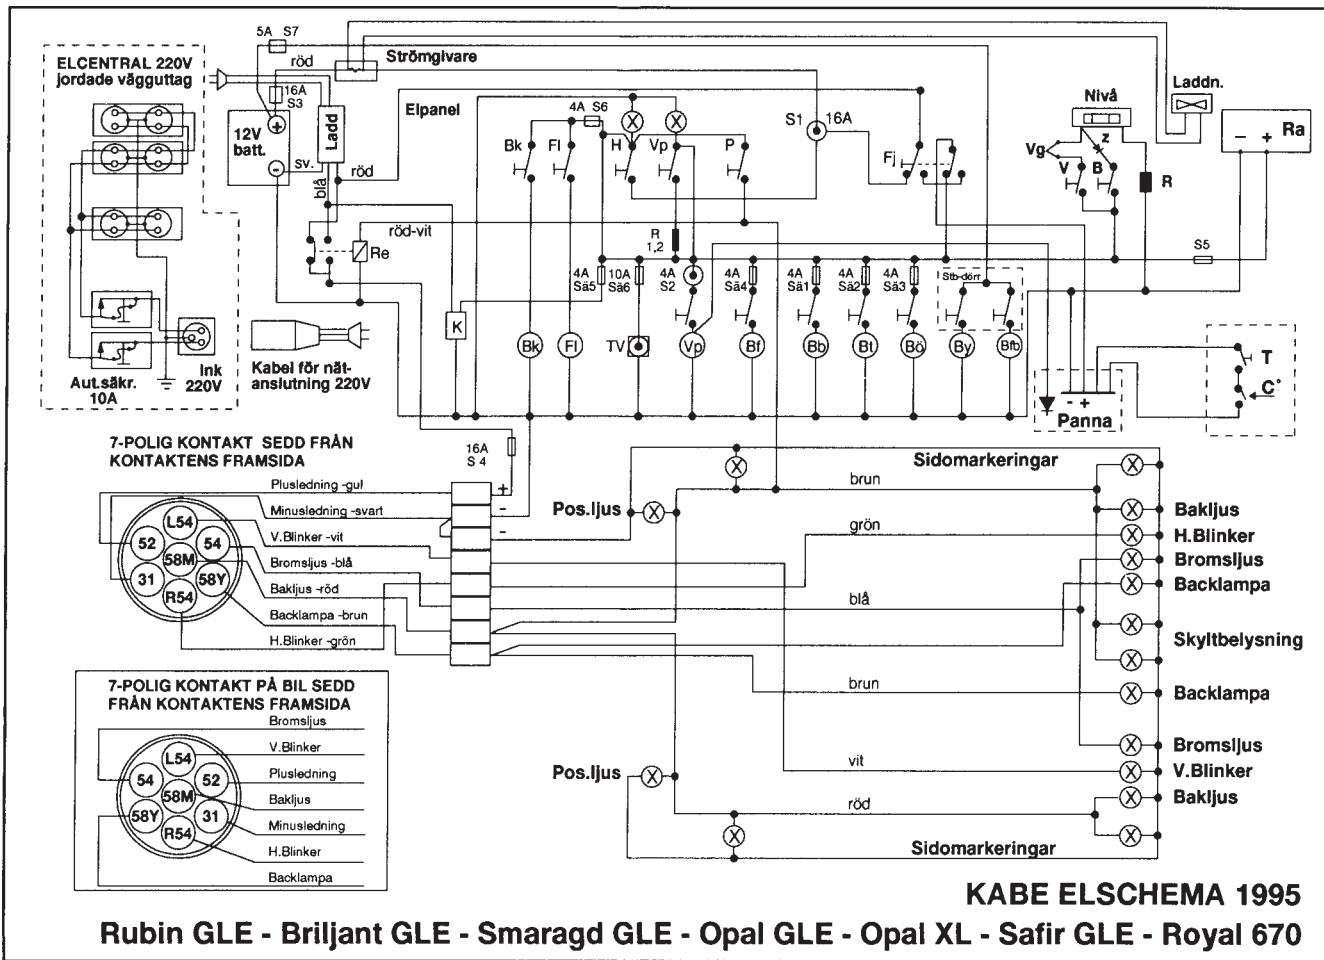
ELCENTRAL 220V jordade vägguttag

Aut.säkr. 10A

Ink 220V

5A S7

röd

Strömgivare

16A S3

12V batt.

Ladd

sv.

blå

röd

Elpanel

röd-vit

Re

K

Kabel för nätanslutning 220V

4A S6

Bk

Fl

H

Vp

P

S1

16A

Fj

R 1,2

4A Sä5

10A Sä6

4A S2

4A Sä4

4A Sä1

4A Sä2

4A Sä3

Stb-dörr

Bk

Fl

TV

Vp

Bf

Bb

Bt

Bö

By

Bfb

Nivå

Vg

V

B

Z

R

Laddn.

Ra

S5

T

C°

Panna

7-POLIG KONTAKT SEDD FRÅN KONTAKTENS FRAMSIDA

16A S 4

Plusledning -gul

Minusledning -svart

V.Blinker -vit

Bromsljus -blå

Bakljus -röd

Backlampa -brun

H.Blinker -grön

L54

52

54

58M

31

58Y

R54

Sidomarkeringar

brun

Pos.ljus

grön

blå

brun

vit

röd

Bakljus

H.Blinker

Bromsljus

Backlampa

Skyltbelysning

Backlampa

Bromsljus

V.Blinker

Bakljus

Pos.ljus

Sidomarkeringar

7-POLIG KONTAKT PÅ BIL SEDD FRÅN KONTAKTENS FRAMSIDA

Bromsljus

V.Blinker

Plusledning

Bakljus

Minusledning

H.Blinker

Backlampa

L54

54

52

58M

58Y

31

R54

KABE ELSCHEMA 1995

Rubin GLE - Briljant GLE - Smaragd GLE - Opal GLE - Opal XL - Safir GLE - Royal 670